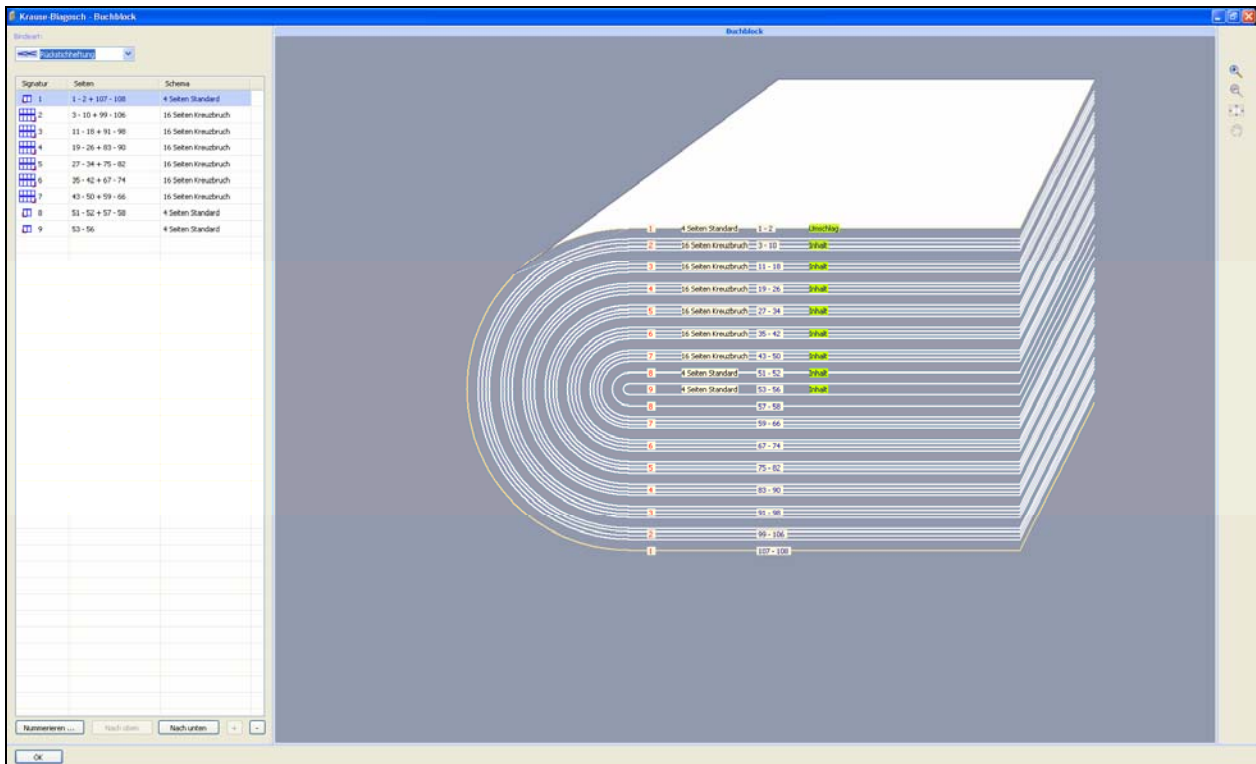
Krause-Biagosch - Buchblock

Bindeart:

Rückstichheftung

| Signatur | Seiten | Schema |
|---|---|---|
| 1 | 1 - 2 + 107 - 108 | 4 Seiten Standard |
| 2 | 3 - 10 + 99 - 106 | 16 Seiten Kreuzbruch |
| 3 | 11 - 18 + 91 - 98 | 16 Seiten Kreuzbruch |
| 4 | 19 - 26 + 83 - 90 | 16 Seiten Kreuzbruch |
| 5 | 27 - 34 + 75 - 82 | 16 Seiten Kreuzbruch |
| 6 | 35 - 42 + 67 - 74 | 16 Seiten Kreuzbruch |
| 7 | 43 - 50 + 59 - 66 | 16 Seiten Kreuzbruch |
| 8 | 51 - 52 + 57 - 58 | 4 Seiten Standard |
| 9 | 53 - 56 | 4 Seiten Standard |

Nummerieren ... Nach oben Nach unten + -

OK

Buchblock

1 4 Seiten Standard 1 - 2 Umschlag
2 16 Seiten Kreuzbruch 3 - 10 Inhalt
3 16 Seiten Kreuzbruch 11 - 18 Inhalt
4 16 Seiten Kreuzbruch 19 - 26 Inhalt
5 16 Seiten Kreuzbruch 27 - 34 Inhalt
6 16 Seiten Kreuzbruch 35 - 42 Inhalt
7 16 Seiten Kreuzbruch 43 - 50 Inhalt
8 4 Seiten Standard 51 - 52 Inhalt
9 4 Seiten Standard 53 - 56 Inhalt
8 57 - 58
7 59 - 66
6 67 - 74
5 75 - 82
4 83 - 90
3 91 - 98
2 99 - 106
1 107 - 108